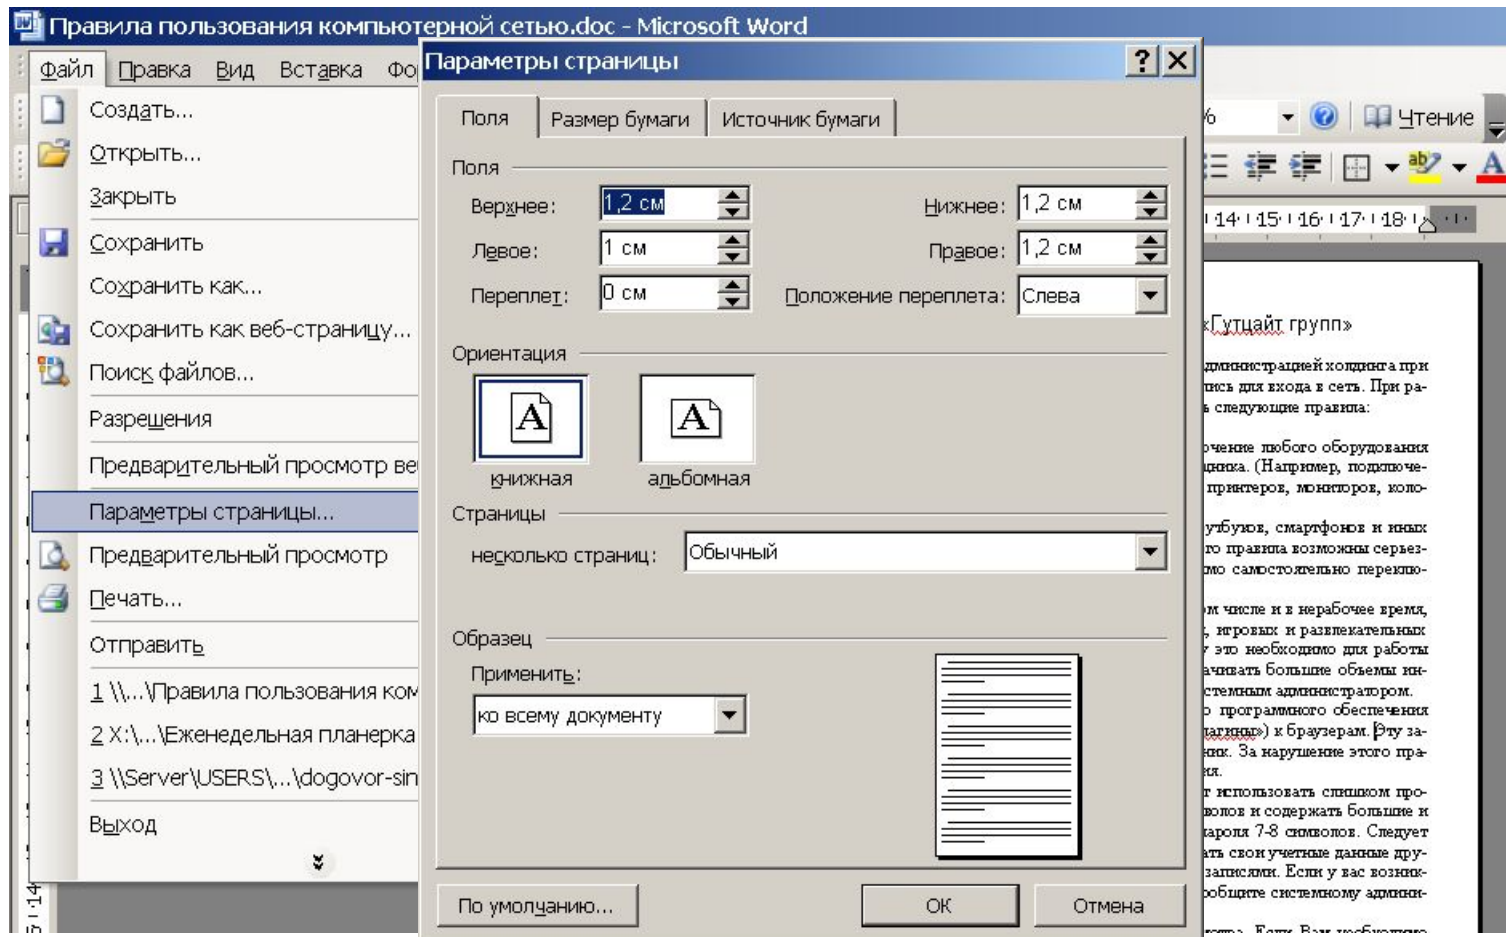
Правила пользования компьютерной сетью.doc - Microsoft Word

Файл Правка Вид Вставка Фо

Создать...
Открыть...
Закрыть
Сохранить
Сохранить как...
Сохранить как веб-страницу...
Поиск файлов...
Разрешения
Предварительный просмотр ве
Параметры страницы...
Предварительный просмотр
Печать...
Отправить
1 \\...\Правила пользования ком
2 X:\...\Еженедельная планерка
3 \\Server\USERS\...\dogovor-sin
Выход

Параметры страницы

Поля | Размер бумаги | Источник бумаги

Поля
Верхнее: 1,2 см
Нижнее: 1,2 см
Левое: 1 см
Правое: 1,2 см
Переплет: 0 см
Положение переплета: Слева

Ориентация
книжная
альбомная

Страницы
несколько страниц: Обычный

Образец
Применить:
ко всему документу

По умолчанию...
ОК
Отмена

Чтение

14 15 16 17 18

«Гутцайт групп»

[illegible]дминистрацией холдинга при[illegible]ись для входа в сеть. При ра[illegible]ь следующие правила:

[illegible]чение любого оборудования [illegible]динга. (Например, подключе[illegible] принтеров, мониторов, коло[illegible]

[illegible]утбуков, смартфонов и иных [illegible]го правила возможны серьез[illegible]мо самостоятельно переклю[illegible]

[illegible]м числе и в нерабочее время, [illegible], игровых и развлекательных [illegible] это необходимо для работы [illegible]ачивать большие объемы ин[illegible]стемным администратором. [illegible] программного обеспечения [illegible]лагины») к браузерам. Эту за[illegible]ник. За нарушение этого пра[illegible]ял. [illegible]т использовать слишком про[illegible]волов и содержать большие и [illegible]пароля 7-8 символов. Следует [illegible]ать свои учетные данные дру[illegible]записями. Если у вас возник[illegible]общите системному админи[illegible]